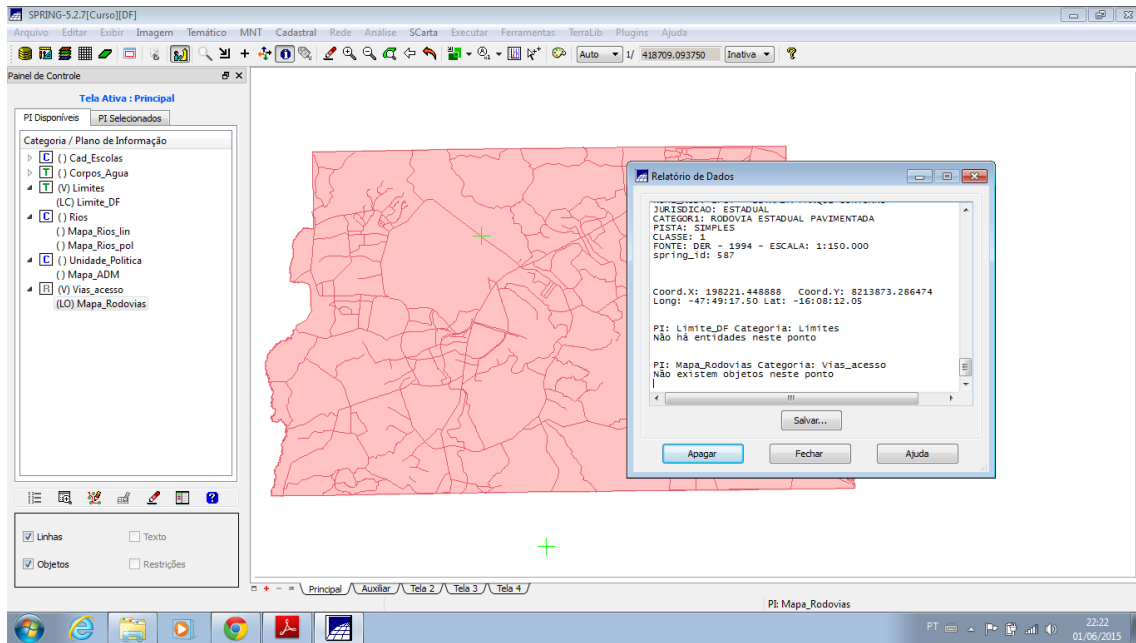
SPRING-5.2.7[Curso][DF]

Arquivo Editar Exibir Imagem Temático MNT Cadastral Rede Análise SCarta Executar Ferramentas TerraLib Plugins Ajuda

Auto 1/ 418709.093750 Inativa

Painel de Controle

Tela Ativa : Principal

PI Disponíveis PI Selecionados

Categoria / Plano de Informação
C () Cad_Escolas
T () Corpos_Agua
T (V) Limites
(LC) Limite_DF
C () Rios
() Mapa_Rios_lin
() Mapa_Rios_pol
C () Unidade_Politica
() Mapa_ADM
R (V) Vias_acesso
(LO) Mapa_Rodovias

Linhas Texto
Objetos Restrições

Relatório de Dados

JURISDICAO: ESTADUAL
CATEGOR1: RODOVIA ESTADUAL PAVIMENTADA
PISTA: SIMPLES
CLASSE: 1
FONTE: DER - 1994 - ESCALA: 1:150.000
spring_id: 587

Coord.X: 198221.448888 Coord.Y: 8213873.286474
Long: -47:49:17.50 Lat: -16:08:12.05

PI: Limite_DF Categoria: Limites
Não há entidades neste ponto

PI: Mapa_Rodovias Categoria: Vias_acesso
Não existem objetos neste ponto

Salvar...

Apagar Fechar Ajuda

Principal Auxiliar Tela 2 Tela 3 Tela 4

PI: Mapa_Rodovias

PT 22:22 01/06/2015